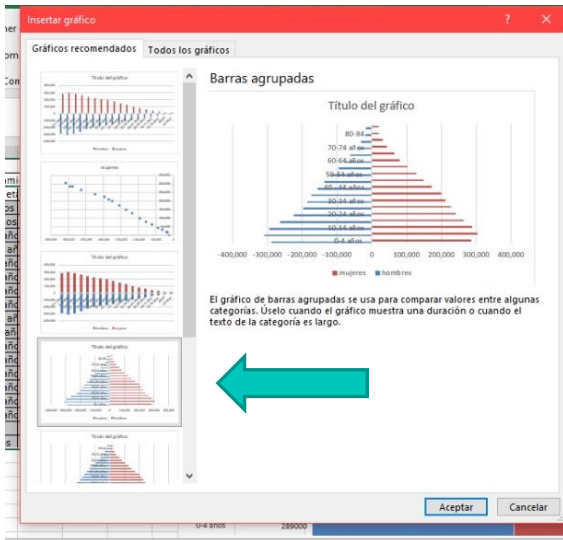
Insertar gráfico

?

Gráficos recomendados

Todos los gráficos

Título del gráfico

mujeres

Título del gráfico

Título del gráfico

Título del gráfico

Barras agrupadas

Título del gráfico

80-84

70-74 años

60-64 años

50-54 años

40-44 años

30-34 años

20-24 años

10-14 años

0-4 años

-400,000

-300,000

-200,000

-100,000

0

100,000

200,000

300,000

400,000

mujeres

hombres

El gráfico de barras agrupadas se usa para comparar valores entre algunas categorías. Úselo cuando el gráfico muestra una duración o cuando el texto de la categoría es largo.

Aceptar

Cancelar

0-4 años

289000